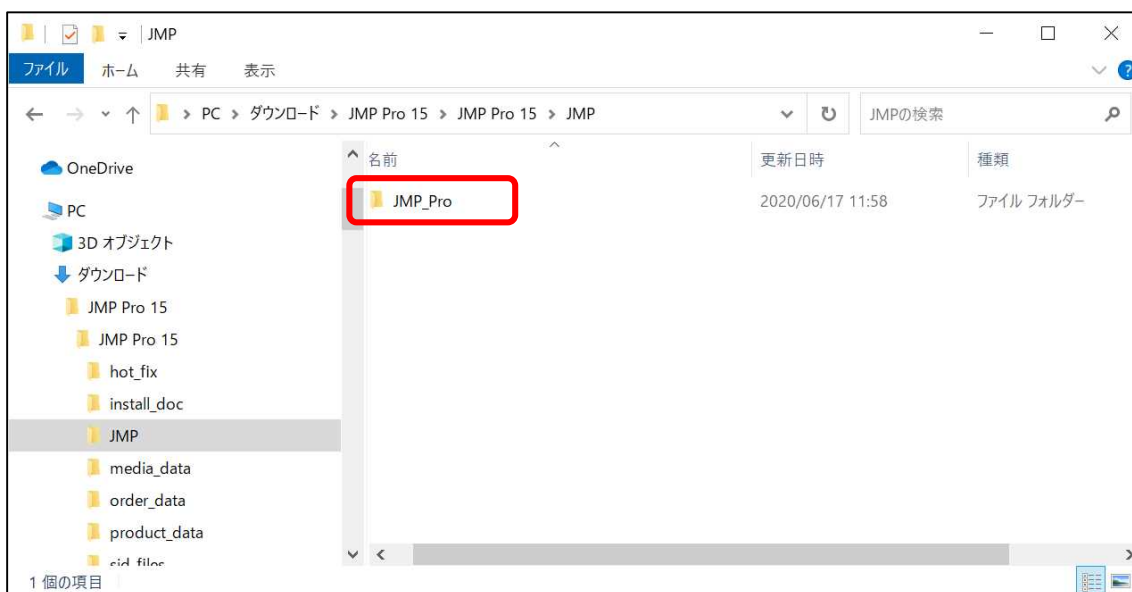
JMP

ファイル ホーム 共有 表示

PC > ダウンロード > JMP Pro 15 > JMP Pro 15 > JMP

JMPの検索

OneDrive
PC
3D オブジェクト
ダウンロード
JMP Pro 15
JMP Pro 15
hot_fix
install_doc
JMP
media_data
order_data
product_data
sid_files

| 名前 | 更新日時 | 種類 |
|---|---|---|
| JMP_Pro | 2020/06/17 11:58 | ファイル フォルダー |

1 個の項目